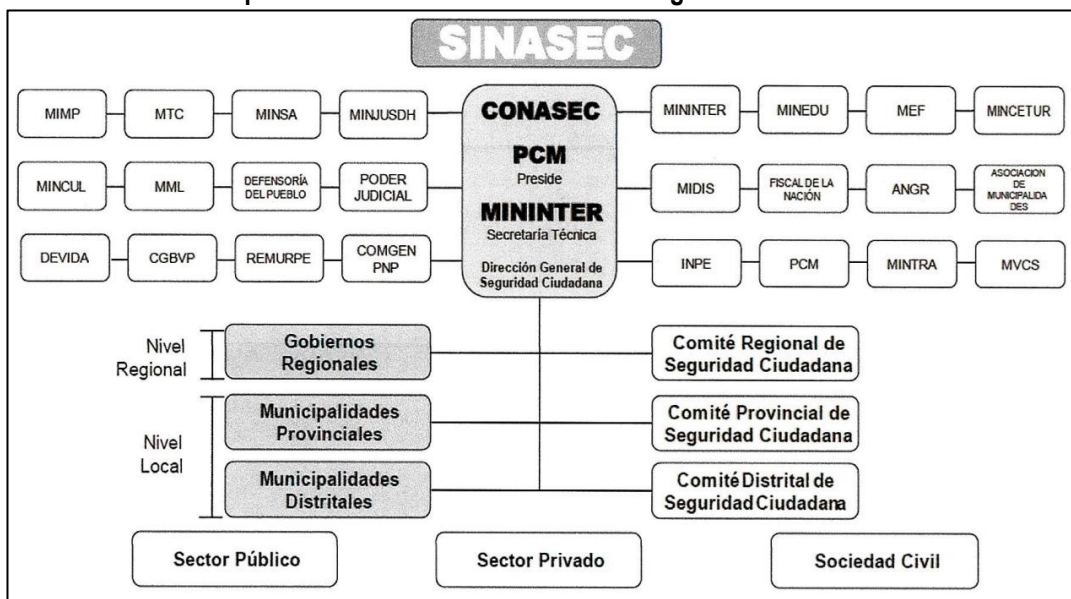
SINASEC

MIMP
MTC
MINSA
MINJUSDH

CONASEC
PCM
Preside
MININTER
Secretaría Técnica
Dirección General de Seguridad Ciudadana

MININTER
MINEDU
MEF
MINCETUR

MINCUL
MML
DEFENSORÍA DEL PUEBLO
PODER JUDICIAL

MIDIS
FISCAL DE LA NACIÓN
ANGR
ASOCIACION DE MUNICIPALIDADES

DEVIDA
CGBVP
REMURPE
COMGEN PNP

INPE
PCM
MINTRA
MVCS

Nivel Regional
Gobiernos Regionales
Comité Regional de Seguridad Ciudadana

Nivel Local
Municipalidades Provinciales
Comité Provincial de Seguridad Ciudadana

Municipalidades Distritales
Comité Distrital de Seguridad Ciudadana

Sector Público
Sector Privado
Sociedad Civil